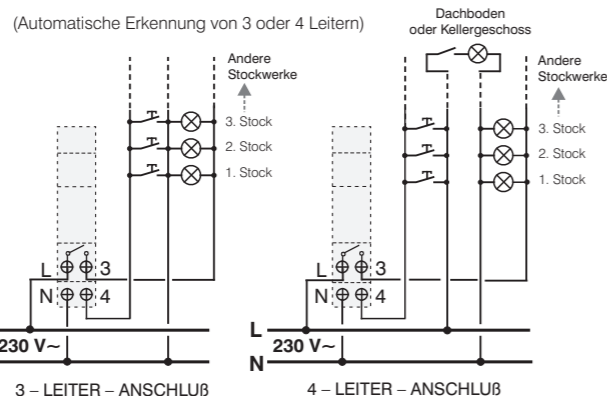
(Automatische Erkennung von 3 oder 4 Leitern)

Andere Stockwerke

3. Stock
2. Stock
1. Stock

L 3
N 4

230 V~

3 – LEITER – ANSCHLUß

Dachboden oder Kellergeschoss

Andere Stockwerke

3. Stock
2. Stock
1. Stock

L 3
N 4

L
230 V~
N

4 – LEITER – ANSCHLUß